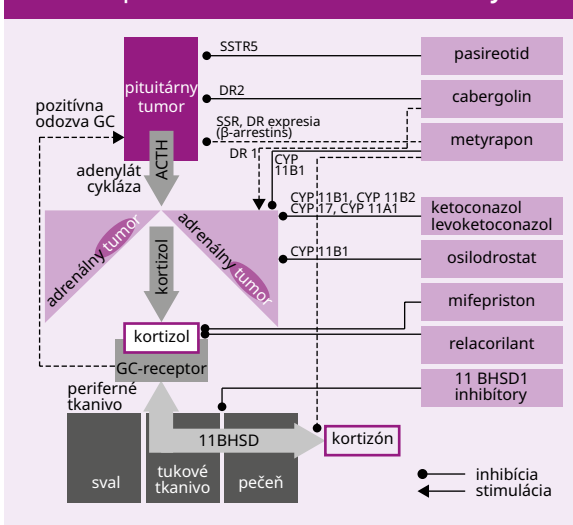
pituitárny tumor

SSTR5

DR2

SSR, DR expresia (β-arrestíns)

DR 1

CYP 11B1

pasireotid

cabergolin

metyrapon

pozitívna odozva GC

ACTH

adenylát cykláza

CYP 11B1, CYP 11B2
CYP 17, CYP 11A1

ketoconazol
levoketoconazol

adrenálny tumor

kortizol

adrenálny tumor

CYP 11B1

osilodrostat

mifepriston

kortizol

relacorilant

GC-receptor

11 BHSD1 inhibítory

periferné tkanivo

11BHSD

kortizón

sval

tukové tkanivo

pečeň

inhibícia
stimulácia